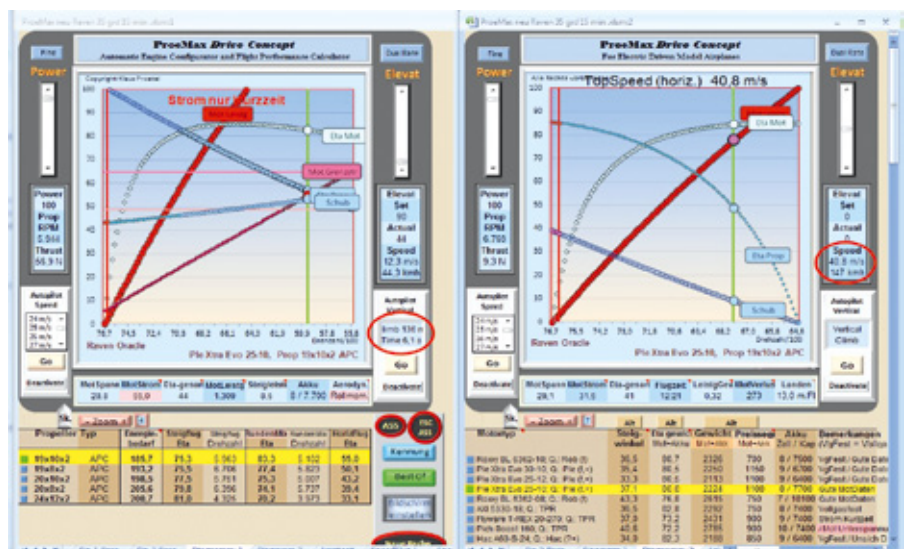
ProeMax neu Raven 25 grd 15 min .xlsm
Fine
ProeMax Drive Concept
Automatic Engine Configurator and Flight Performance Calculator
Dual Rate
Power
Elevat
Strom nur kurzzeit
Mot Leistung
Dia Mot
Mot Gren zeh
Schub
Power
100
Prop
RPM
5.044
Thrust
56.9 N
Elevat
Set
90
Actual
44
Speed
12.3 m/s
44.3 km/h
Autopilot
Speed
Go
Deactivate
Autopilot
Vertical
Brnk 536 m
Time 6,1 s
Go
Deactivate
Raven Oracle
Pie Xtra Evo 25-10, Prop 19x10x2 APC
| MotSpann | MotStrom | Dia-gesamt | MotLeistg | Steigleist | Akku | Aerodyn |
|---|---|---|---|---|---|---|
| 28.1 | 55.0 | 44 | 1.309 | 9.6 | 8 / 7.700 | Rollman |
Zoom all
ASS
FAC
Propeller Typ
| | Typ | | | | | | | |
|---|---|---|---|---|---|---|---|---|
| 91x10x2 | APC | 105.7 | 75.3 | 5.563 | 83.3 | 5.102 | 55.0 |
| 99x8x2 | APC | 113.2 | 75.5 | 6.706 | 77.4 | 5.823 | 50.1 |
| 20x8x2 | APC | 106.5 | 77.5 | 5.751 | 75.3 | 5.007 | 43.2 |
| 20x6x2 | APC | 205.6 | 70.8 | 6.356 | 84.1 | 2.737 | 38.4 |
| 24x12x2 | APC | 208.7 | 81.0 | 4.326 | 20.2 | 3.973 | 33.1 |
Kennung
Best Of
ProeMax neu Raven 25 grd 15 min .xlsm
Fine
ProeMax Drive Concept
For Electric Driven Model Airplanes
Dual Rate
Power
Elevat
TopSpeed (horiz.) 40.8 m/s
Dia Mot
Dia Prop
Schub
Power
100
Prop
RPM
6.700
Thrust
9.3 N
Elevat
Set
0
Actual
0
Speed
40.8 m/s
147 km/h
Autopilot
Speed
Go
Deactivate
Autopilot
Vertical
Vertical Climb
Go
Deactivate
Raven Oracle
Pie Xtra Evo 25-10, Prop 19x10x2 APC
| MotSpann | MotStrom | Dia-gesamt | Flugzeit | LeistgGew | MotVerlust | Landen |
|---|---|---|---|---|---|---|
| 29.1 | 31.5 | 41 | 12:21 | 9.32 | 273 | 13.0 m/s |
Zoom all
| Rotortyp | Steig-winkel | Dia-gesamt | Gewicht | Preismot | Akku Zell/Kap | Bemerkungen |
|---|---|---|---|---|---|---|
| Roxxy BL 6362-10 Q: Reiß (t) | 36.5 | 86.7 | 2263 | 730 | 8 / 7500 | VgFest / Gute Daten |
| Pie Xtra Evo 30-10 Q: Pie (t.n) | 35.4 | 86.5 | 2250 | 1150 | 9 / 6000 | VgFest / Gute Daten |
| Pie Xtra Evo 25-12 Q: Pie (t.n) | 33.3 | 86.0 | 2153 | 1100 | 8 / 6000 | VgFest / Gute Daten |
| Pie Xtra Evo 25-10 Q: Pie (t.n) | 37.7 | 86.0 | 2224 | 1100 | 8 / 7700 | Gute MotDaten |
| Roxxy BL 6362-08 Q: Reiß (t) | 43.3 | 76.8 | 2695 | 730 | 10 / 10000 | Gute MotDaten |
| AXI 5330-18 Q: TPR | 36.5 | 82.8 | 2292 | 750 | 8 / 7000 | Vollgas/tnd |
| Plettenb T-REX 20-270 Q: TPR | 37.3 | 72.2 | 2431 | 900 | 10 / 7000 | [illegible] |
| Pick Boost 160 Q: TPS | 40.8 | 72.2 | 2185 | 900 | 10 / 7400 | Gute MotDaten |
| Hac A60-5-24 Q: Hac (t+) | 34.9 | 82.3 | 2100 | 850 | 8 / 6400 | VgFest / Unsich D |